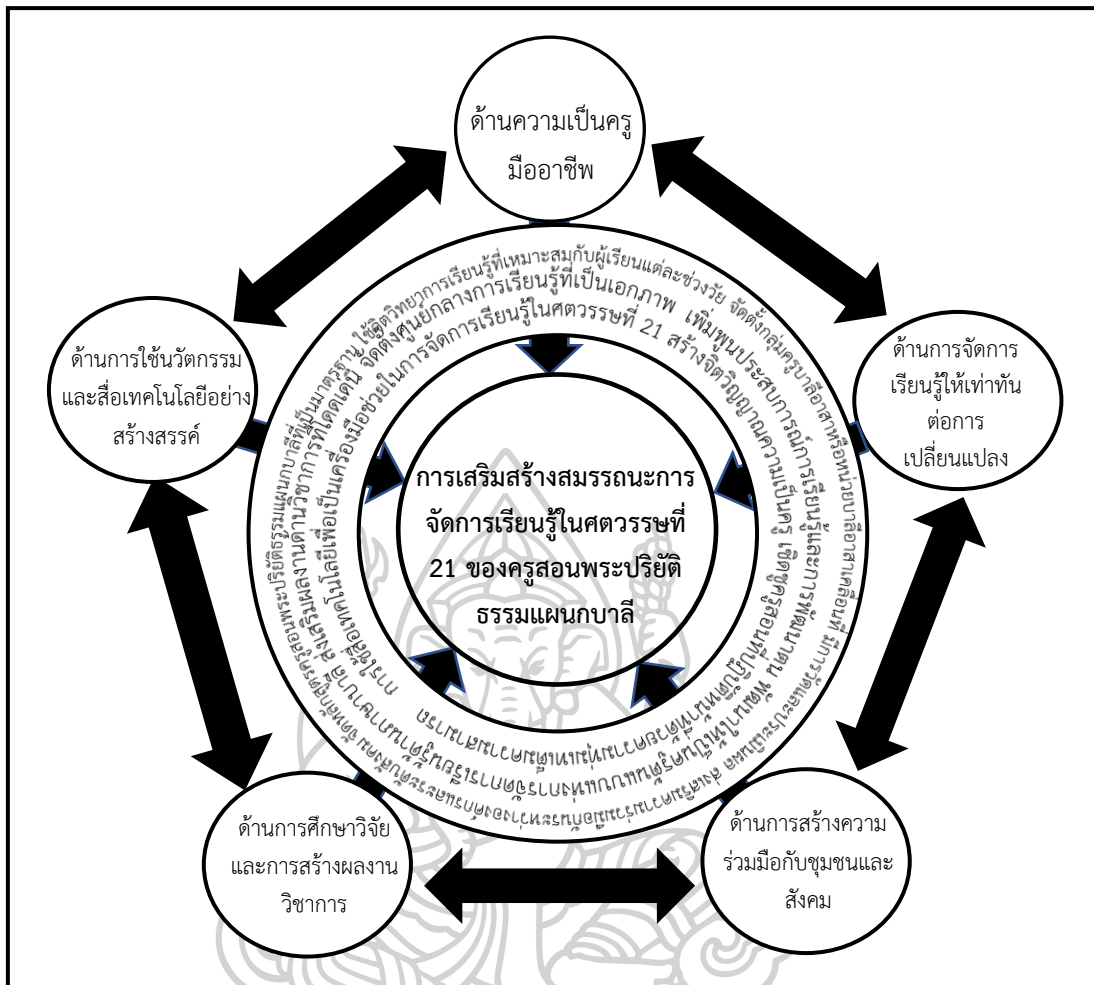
ด้านความเป็นครูมืออาชีพ

ด้านการใช้นวัตกรรมและสื่อเทคโนโลยีอย่างสร้างสรรค์

ด้านการจัดการเรียนรู้ให้เท่าทันต่อการเปลี่ยนแปลง

ด้านการศึกษาวิจัยและการสร้างผลงานวิชาการ

ด้านการสร้างความร่วมมือกับชุมชนและสังคม

การเสริมสร้างสมรรถนะการจัดการเรียนรู้ในศตวรรษที่ 21 ของครูสอนพระปริยัติธรรมแผนกบาลี

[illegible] ใช้วิธีวิทยาการเรียนรู้ที่เหมาะสมกับผู้เรียนแต่ละช่วงวัย จัดตั้งกลุ่มครูบาลีอาสาหรือหน่วยบาลีเคลื่อนที่ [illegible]

จัดตั้งศูนย์กลางการเรียนรู้ที่เป็นเอกภาพ เพิ่มพูนประสบการณ์การเรียนรู้และ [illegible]

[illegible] ในการจัดการเรียนรู้ในศตวรรษที่ 21 สร้างจิตวิญญาณความเป็นครู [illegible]

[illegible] ส่งเสริมผลงานด้านวิชาการที่โดดเด่น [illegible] เทคโนโลยีเพื่อเป็นเครื่องมือช่วย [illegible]

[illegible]